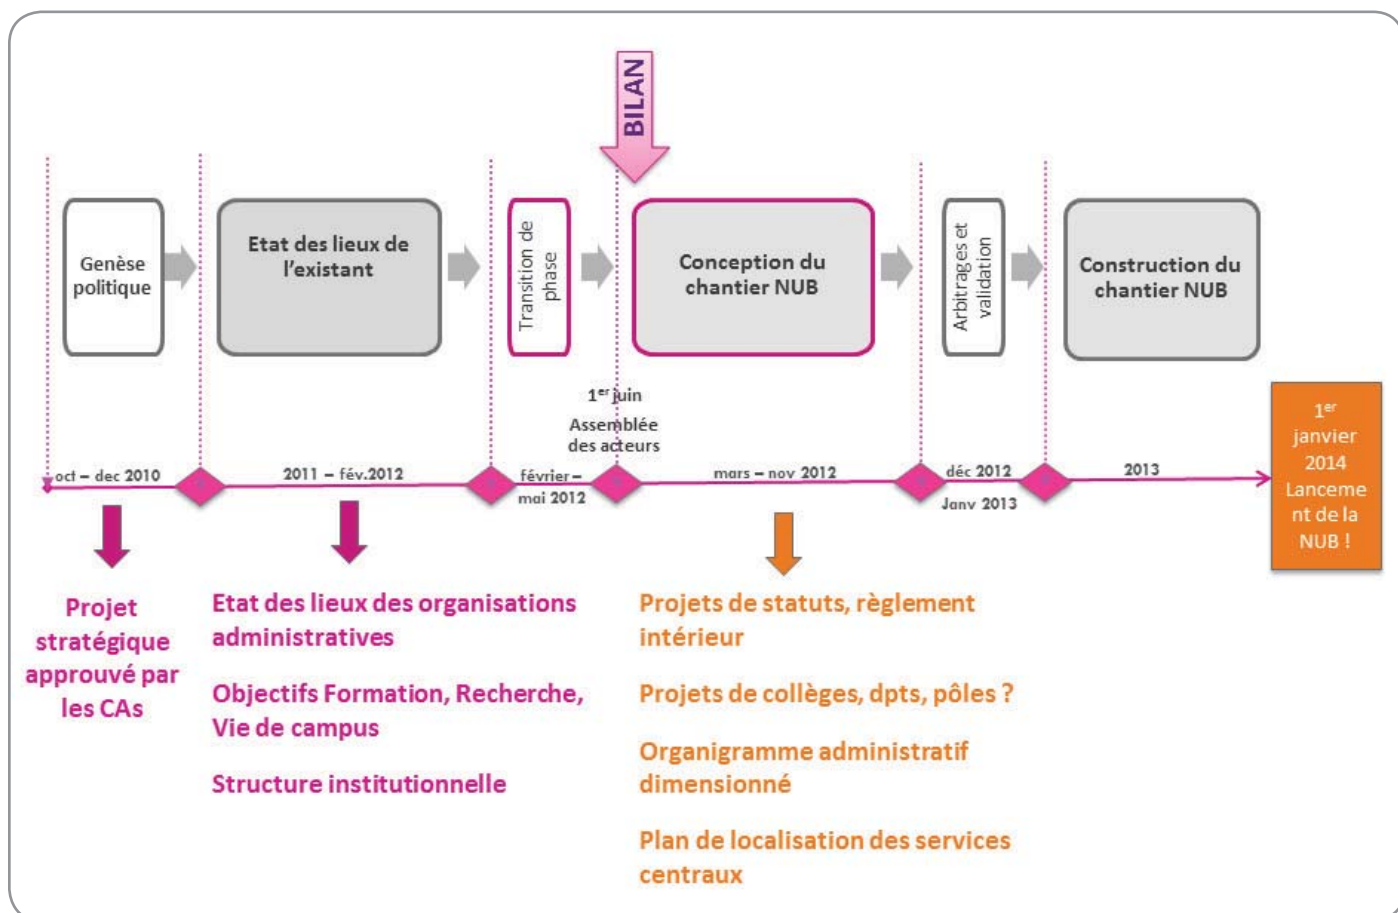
BILAN

Genèse politique

Etat des lieux de l'existant

Transition de phase

Conception du chantier NUB

Arbitrages et validation

Construction du chantier NUB

1$^{er}$ juin
Assemblée des acteurs

oct – dec 2010

2011 – fév.2012

février – mai 2012

mars – nov 2012

déc 2012
Janv 2013

2013

1$^{er}$ janvier 2014 Lancement de la NUB !

Projet stratégique approuvé par les CAs

Etat des lieux des organisations administratives

Objectifs Formation, Recherche, Vie de campus

Structure institutionnelle

Projets de statuts, règlement intérieur

Projets de collèges, dpts, pôles ?

Organigramme administratif dimensionné

Plan de localisation des services centraux